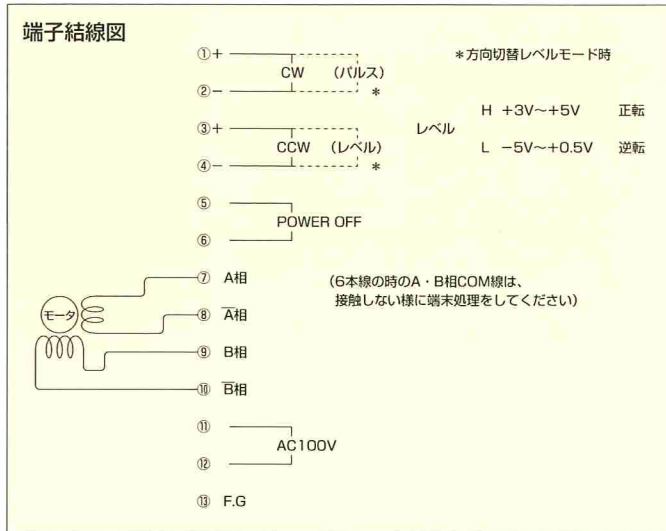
端子結線図

①+
CW　(パルス)
②−　*

③+
CCW　(レベル)
④−　*

*方向切替レベルモード時

レベル　H　+3V〜+5V　正転
L　−5V〜+0.5V　逆転

⑤
POWER OFF
⑥

モータ

⑦　A相
⑧　$\overline{A}$相
⑨　B相
⑩　$\overline{B}$相

(6本線の時のA・B相COM線は、接触しない様に端末処理をしてください)

⑪
AC100V
⑫

⑬　F.G